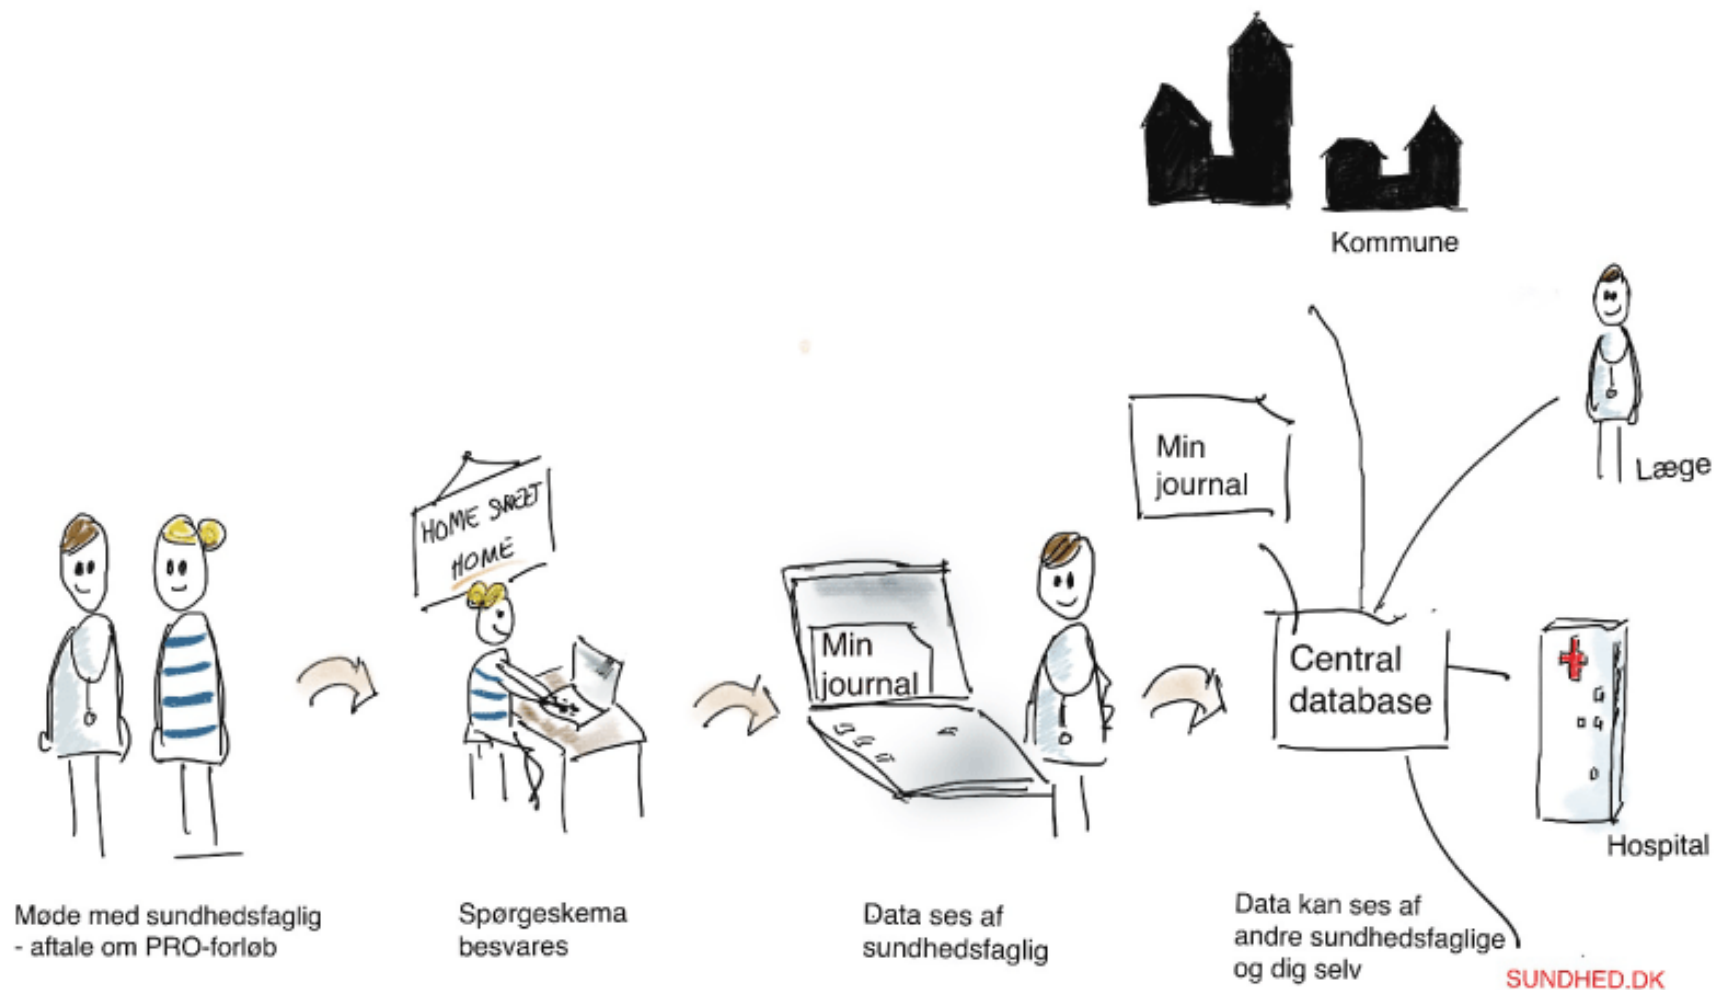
Kommune

Min journal

Læge

HOME SWEET HOME

Min journal

Central database

Hospital

Møde med sundhedsfaglig - aftale om PRO-forløb

Spørgeskema besvares

Data ses af sundhedsfaglig

Data kan ses af andre sundhedsfaglige og dig selv

SUNDHED.DK